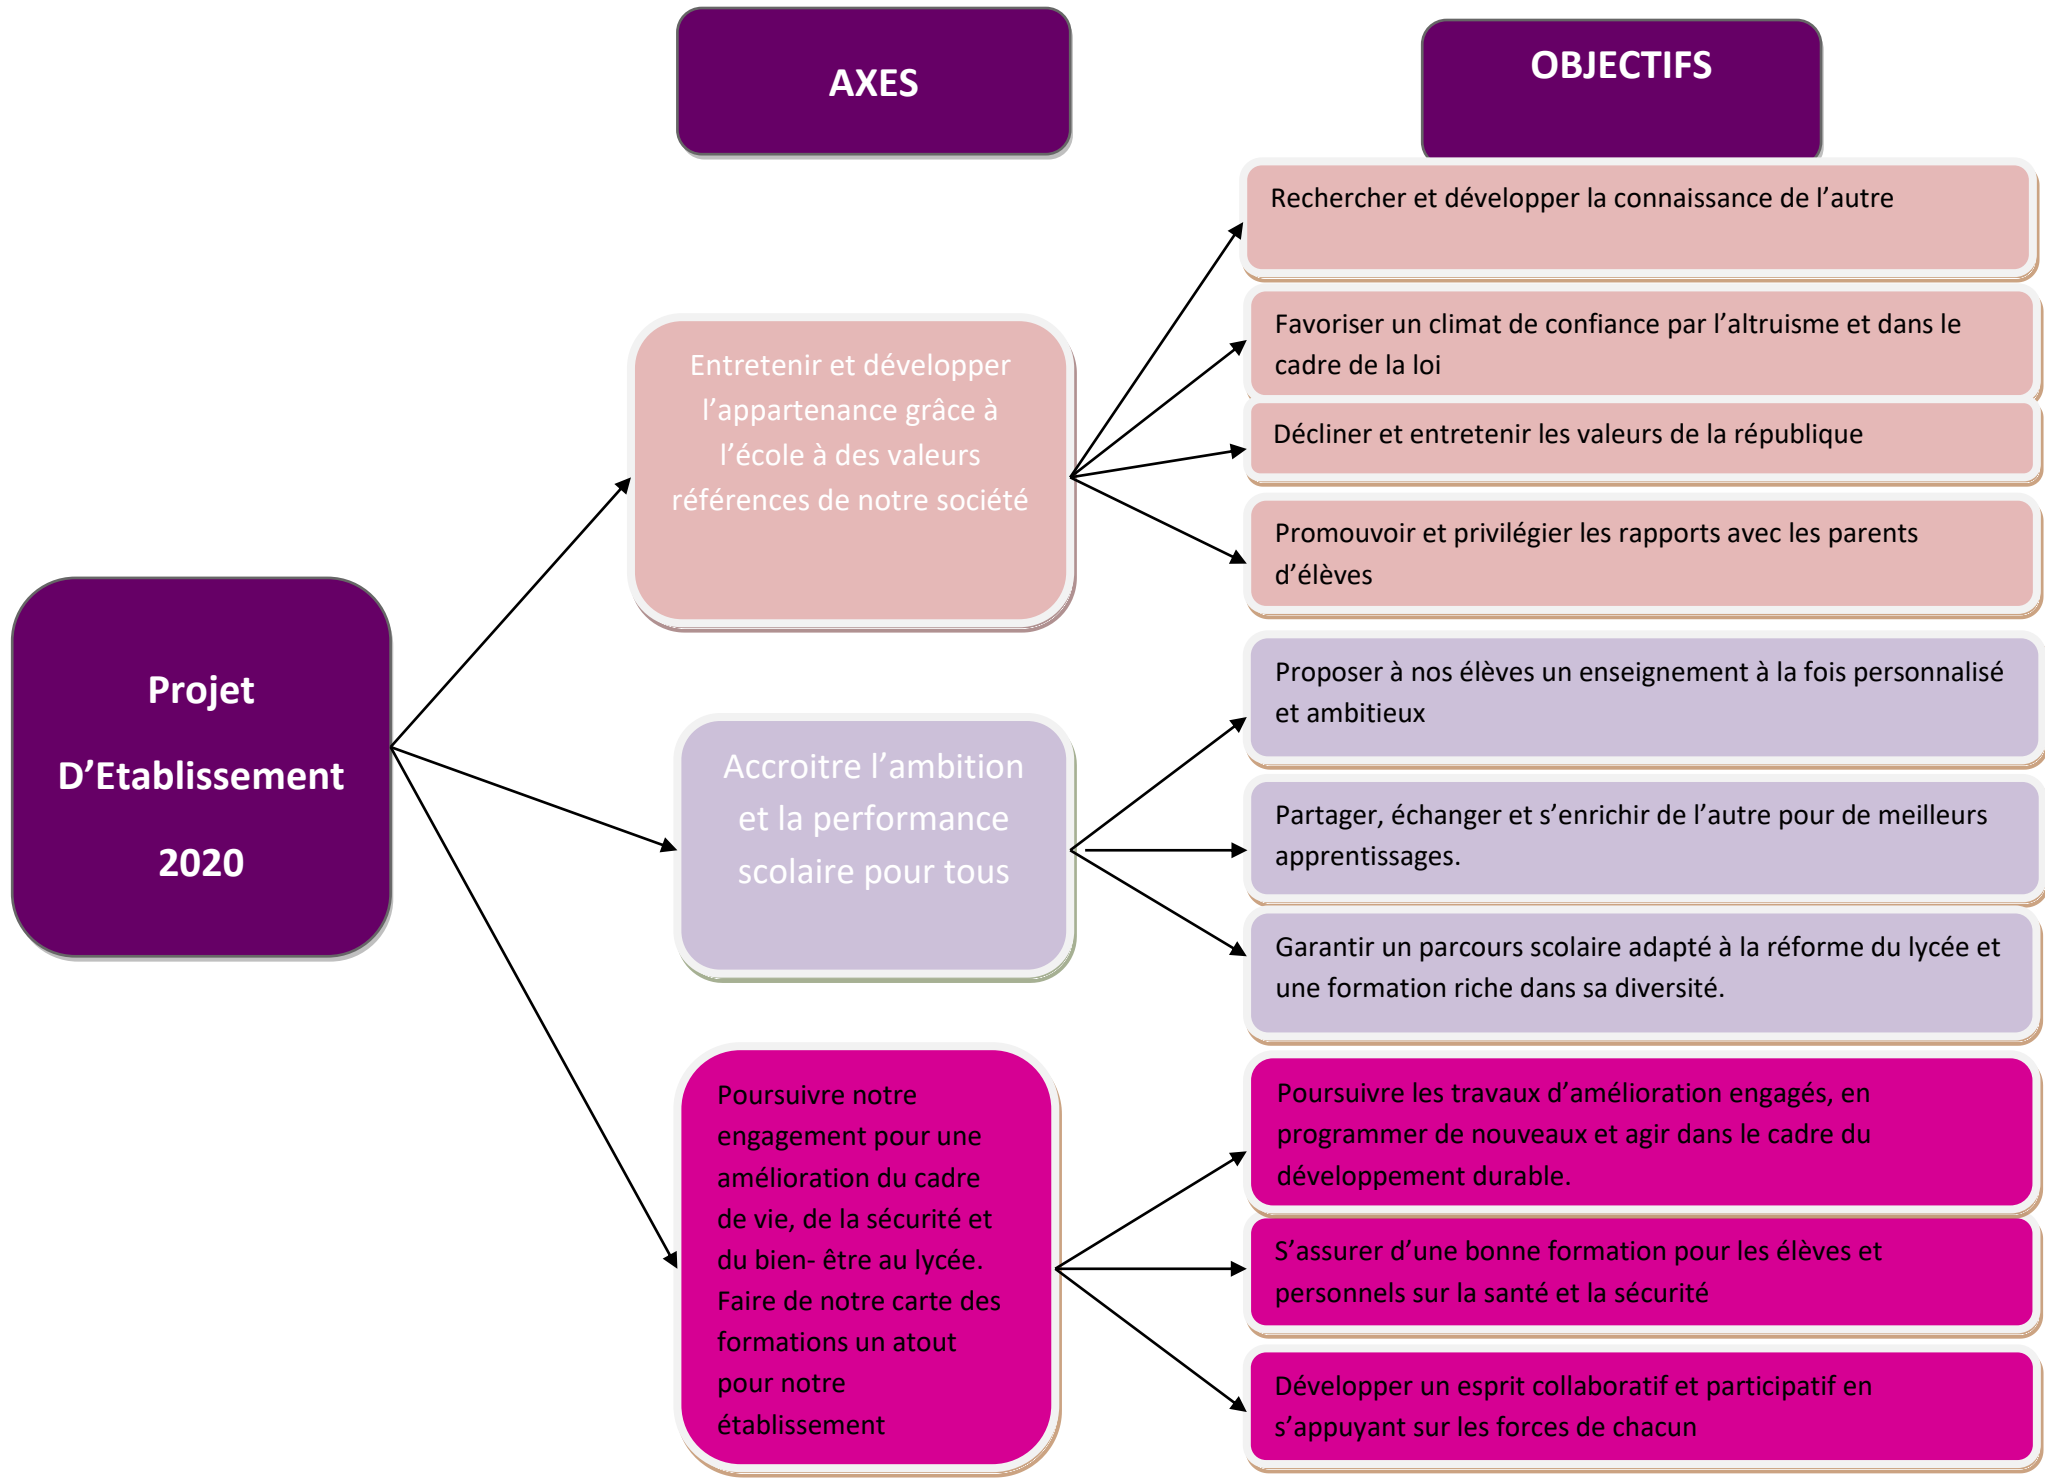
AXES

OBJECTIFS

Projet

D'Etablissement

2020

Entretenir et développer l'appartenance grâce à l'école à des valeurs références de notre société

Rechercher et développer la connaissance de l'autre

Favoriser un climat de confiance par l'altruisme et dans le cadre de la loi

Décliner et entretenir les valeurs de la république

Promouvoir et privilégier les rapports avec les parents d'élèves

Accroitre l'ambition et la performance scolaire pour tous

Proposer à nos élèves un enseignement à la fois personnalisé et ambitieux

Partager, échanger et s'enrichir de l'autre pour de meilleurs apprentissages.

Garantir un parcours scolaire adapté à la réforme du lycée et une formation riche dans sa diversité.

Poursuivre notre engagement pour une amélioration du cadre de vie, de la sécurité et du bien- être au lycée. Faire de notre carte des formations un atout pour notre établissement

Poursuivre les travaux d'amélioration engagés, en programmer de nouveaux et agir dans le cadre du développement durable.

S'assurer d'une bonne formation pour les élèves et personnels sur la santé et la sécurité

Développer un esprit collaboratif et participatif en s'appuyant sur les forces de chacun